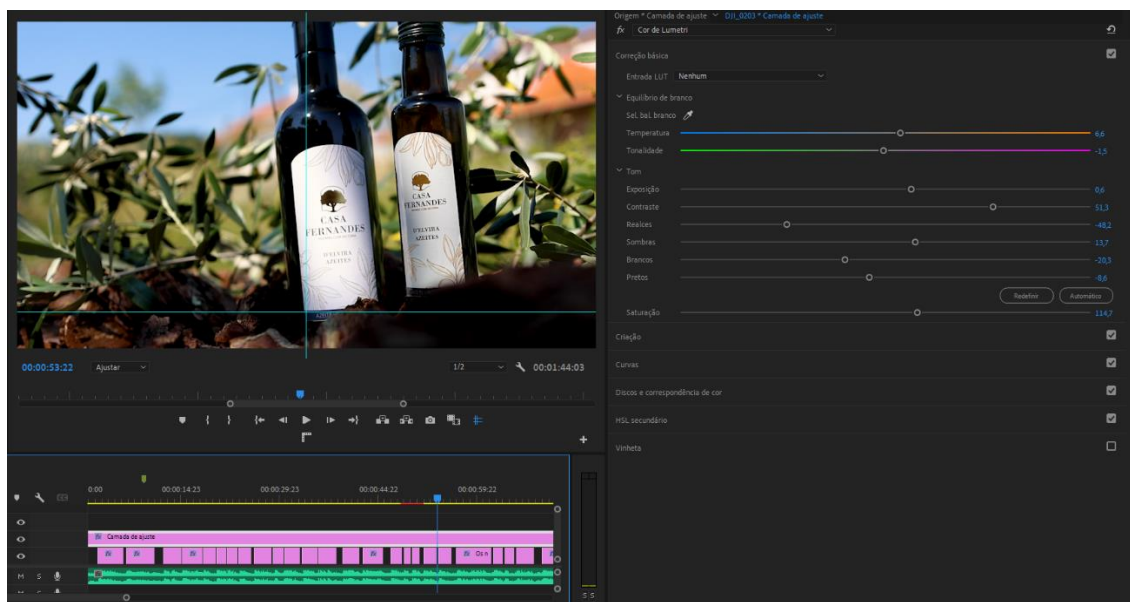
CASA FERNANDES
D'ELVIRA AZEITES

CASA FERNANDES
D'ELVIRA AZEITES

00:00:53:22
Ajustar
1/2
00:01:44:03

0:00
00:00:14:23
00:00:29:23
00:00:44:22
00:00:59:22

M S

Camada de ajuste

S S

Origem * Camada de ajuste
DJI_0203 * Camada de ajuste
fx
Cor de Lumetri

Correção básica
Entrada LUT
Nenhum
Equilíbrio de branco
Sel. bal. branco
Temperatura
6,6
Tonalidade
-1,5
Tom
Exposição
0,6
Contraste
51,3
Realces
-48,2
Sombras
13,7
Brancos
-20,3
Pretos
-8,6
Redefinir
Automático
Saturação
114,7
Criação
Curvas
Discos e correspondência de cor
HSL secundário
Vinheta